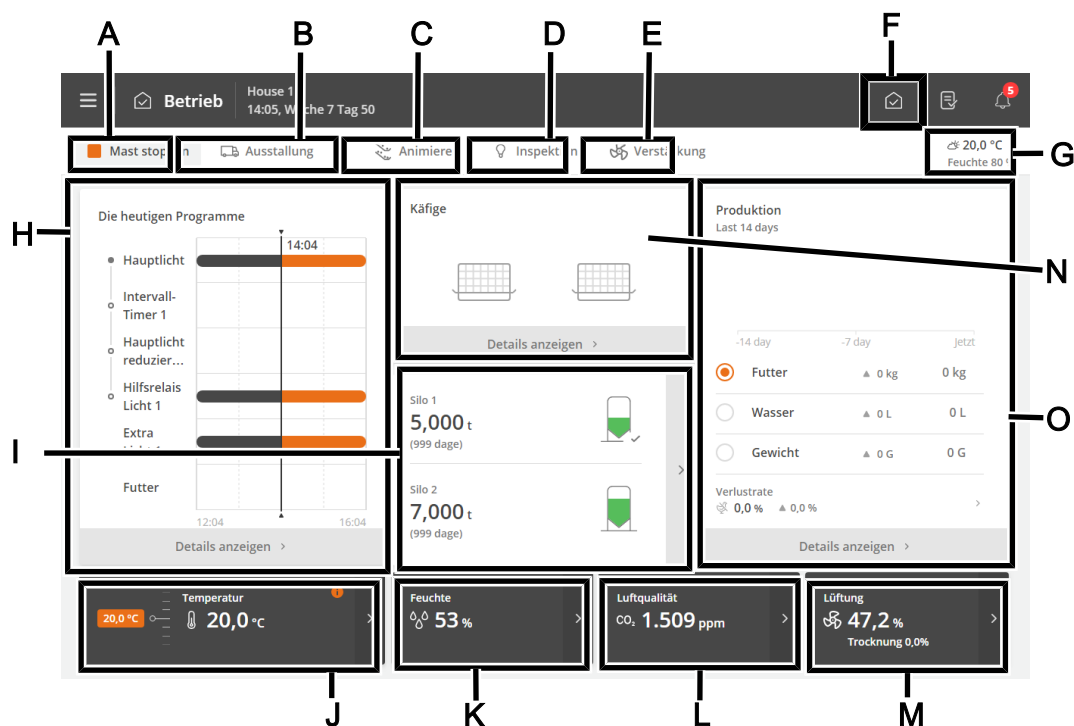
A B C D E F

Betrieb House 1 14:05, W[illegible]che 7 Tag 50

5

Mast stop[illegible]n Ausstallung Animiere Inspekt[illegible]n Verst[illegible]rkung

20,0 °C Feuchte 80 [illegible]

G

H

Die heutigen Programme

14:04

Hauptlicht

Intervall-Timer 1

Hauptlicht reduzier...

Hilfsrelais Licht 1

Extra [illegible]

Futter

12:04 16:04

Details anzeigen ›

Käfige

Details anzeigen ›

N

Produktion
Last 14 days

-14 day -7 day Jetzt

Futter ▲ 0 kg 0 kg

Wasser ▲ 0 L 0 L

Gewicht ▲ 0 G 0 G

Verlustrate
0,0 % ▲ 0,0 %

Details anzeigen ›

O

I

Silo 1
5,000 t
(999 dage)

Silo 2
7,000 t
(999 dage)

20,0 °C Temperatur 20,0 °C

Feuchte 53 %

Luftqualität $CO_2$ 1.509 ppm

Lüftung 47,2 % Trocknung 0,0%

J K L M